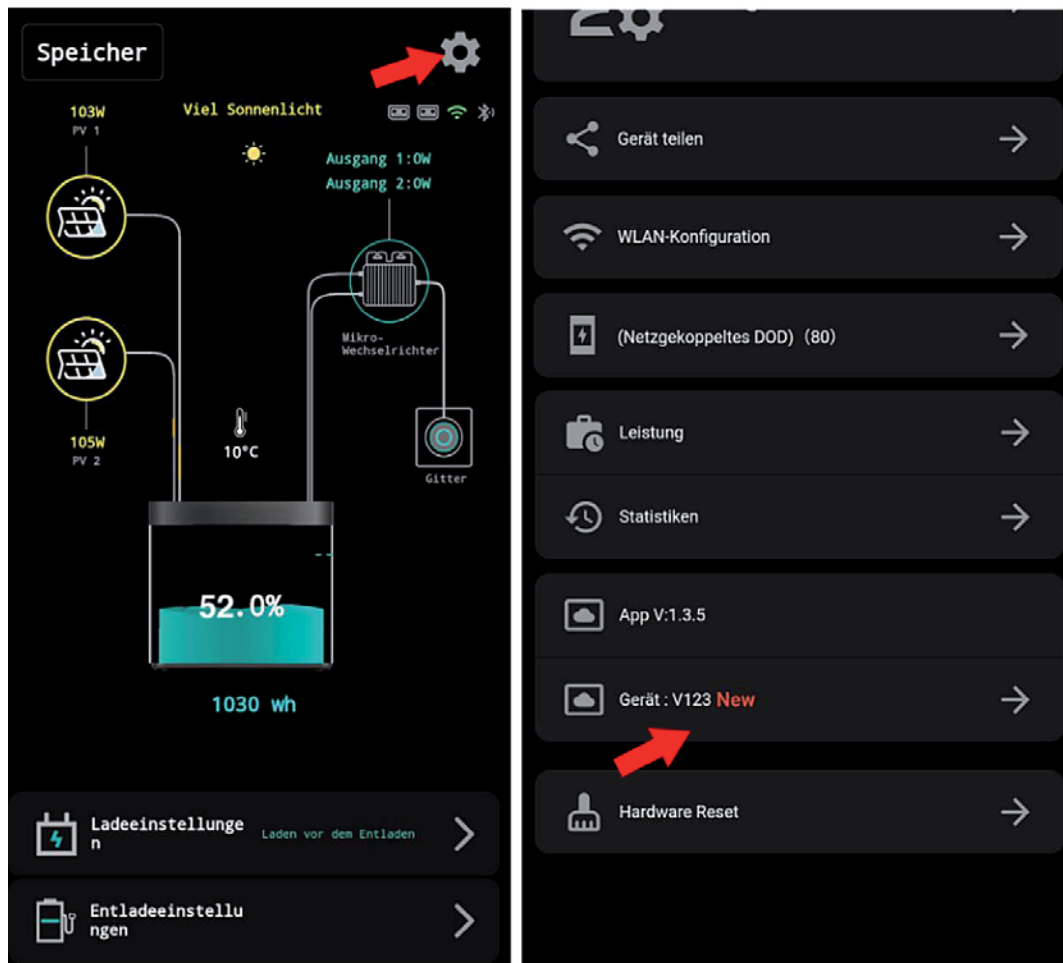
Speicher

103W
PV 1

Viel Sonnenlicht

Ausgang 1:0W
Ausgang 2:0W

Mikro-
Wechselrichter

105W
PV 2

10°C

Gitter

52.0%

1030 wh

Ladeeinstellungen

Laden vor dem Entladen

Entladeeinstellungen

Gerät teilen

WLAN-Konfiguration

(Netzgekoppeltes DOD) (80)

Leistung

Statistiken

App V:1.3.5

Gerät : V123 New

Hardware Reset